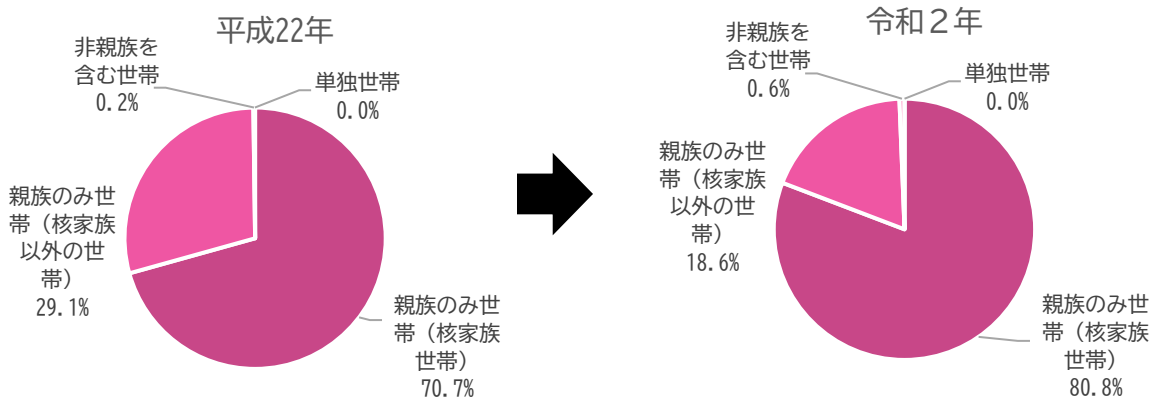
平成22年

非親族を含む世帯
0.2%

単独世帯
0.0%

親族のみ世帯（核家族以外の世帯）
29.1%

親族のみ世帯（核家族世帯）
70.7%

令和２年

非親族を含む世帯
0.6%

単独世帯
0.0%

親族のみ世帯（核家族以外の世帯）
18.6%

親族のみ世帯（核家族世帯）
80.8%